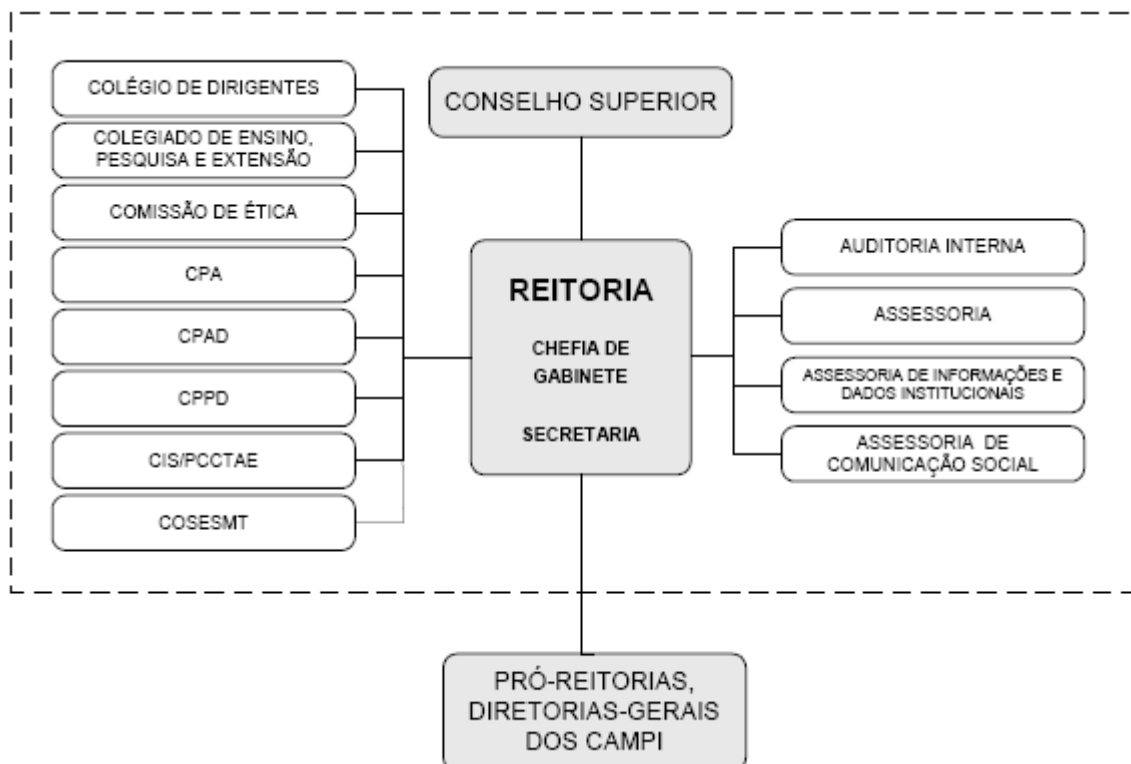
COLÉGIO DE DIRIGENTES

COLEGIADO DE ENSINO, PESQUISA E EXTENSÃO

COMISSÃO DE ÉTICA

CPA

CPAD

CPPD

CIS/PCCTAE

COSESMT

CONSELHO SUPERIOR

REITORIA

CHEFIA DE GABINETE

SECRETARIA

AUDITORIA INTERNA

ASSESSORIA

ASSESSORIA DE INFORMAÇÕES E DADOS INSTITUCIONAIS

ASSESSORIA DE COMUNICAÇÃO SOCIAL

PRÓ-REITORIAS, DIRETORIAS-GERAIS DOS CAMPI